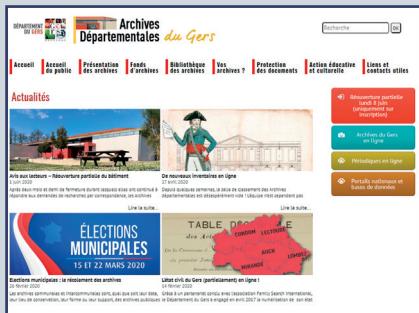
DÉPARTEMENT DU GERS

Archives Départementales du Gers

Recherche OK

Accueil | Accueil du public | Présentation des archives | Fonds d'archives | Bibliothèque des archives | Vos archives ? | Protection des documents | Action éducative et culturelle | Liens et contacts utiles

Actualités

Avis aux lecteurs – Réouverture partielle du bâtiment
2 juin 2020
Après deux mois et demi de fermeture durant lesquels nous avons continué à répondre aux demandes de recherches par correspondance, les Archives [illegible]

De nouveaux inventaires en ligne
27 avril 2020
Depuis quelques semaines, la salle de classement des Archives départementales est désespérément vide ! L'équipe n'est cependant pas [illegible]

Lire la suite...

ÉLECTIONS MUNICIPALES 15 ET 22 MARS 2020

TABLE DES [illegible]
CONDOM
LECTOURE
AUCH
LOMBEZ
MIRANDE

Élections municipales : le versement des archives
20 février 2020
Les archives communales et intercommunales sont, quel que soit leur âge, leur lieu de conservation, leur forme ou leur support, des archives publiques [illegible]

Little civil du Gers (partiellement) en ligne !
14 février 2020
Grâce à un partenariat conclu avec l'association Family Search International, le Département du Gers s'est engagé en avril 2007 à la numérisation de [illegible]

Réouverture partielle lundi 8 juin (uniquement sur inscription)

Archives du Gers en ligne

Périodiques en ligne

Portails nationaux et bases de données